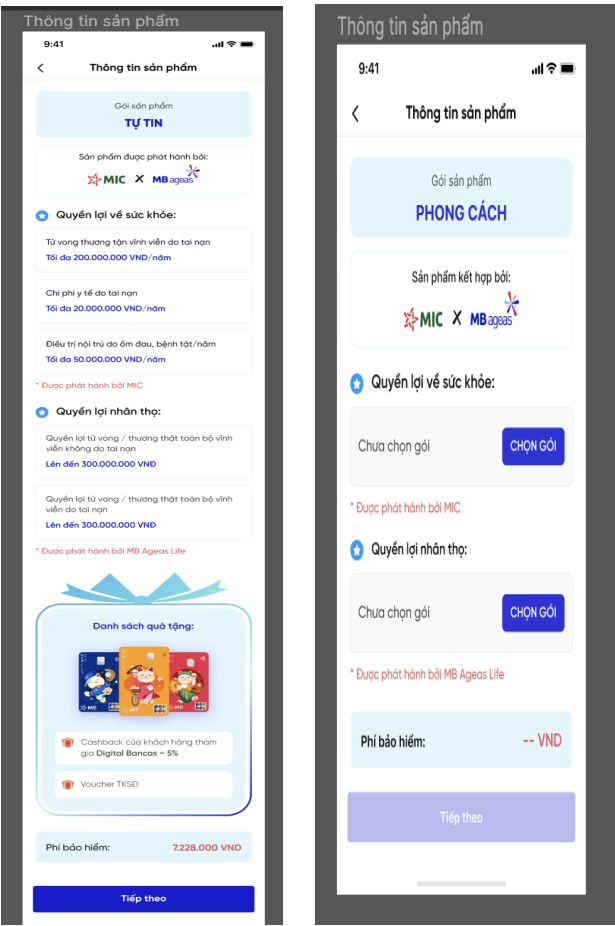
Thông tin sản phẩm

9:41

Thông tin sản phẩm

Gói sản phẩm
TỰ TIN

Sản phẩm được phát hành bởi:
MIC X MB ageas

Quyền lợi về sức khỏe:

Tử vong thương tật vĩnh viễn do tai nạn
Tối đa 200.000.000 VND/năm

Chi phí y tế do tai nạn
Tối đa 20.000.000 VND/năm

Điều trị nội trú do ốm đau, bệnh tật/năm
Tối đa 50.000.000 VND/năm

* Được phát hành bởi MIC

Quyền lợi nhân thọ:

Quyền lợi tử vong / thương thật toàn bộ vĩnh viễn không do tai nạn
Lên đến 300.000.000 VND

Quyền lợi tử vong / thương thật toàn bộ vĩnh viễn do tai nạn
Lên đến 300.000.000 VND

* Được phát hành bởi MB Ageas Life

Danh sách quà tặng:

Cashback của khách hàng tham gia Digital Bancas ~ 5%

Voucher TKSĐ

Phí bảo hiểm: 7.228.000 VND

Tiếp theo

Thông tin sản phẩm

9:41

Thông tin sản phẩm

Gói sản phẩm
PHONG CÁCH

Sản phẩm kết hợp bởi:
MIC X MB ageas

Quyền lợi về sức khỏe:

Chưa chọn gói
CHỌN GÓI

* Được phát hành bởi MIC

Quyền lợi nhân thọ:

Chưa chọn gói
CHỌN GÓI

* Được phát hành bởi MB Ageas Life

Phí bảo hiểm: -- VND

Tiếp theo